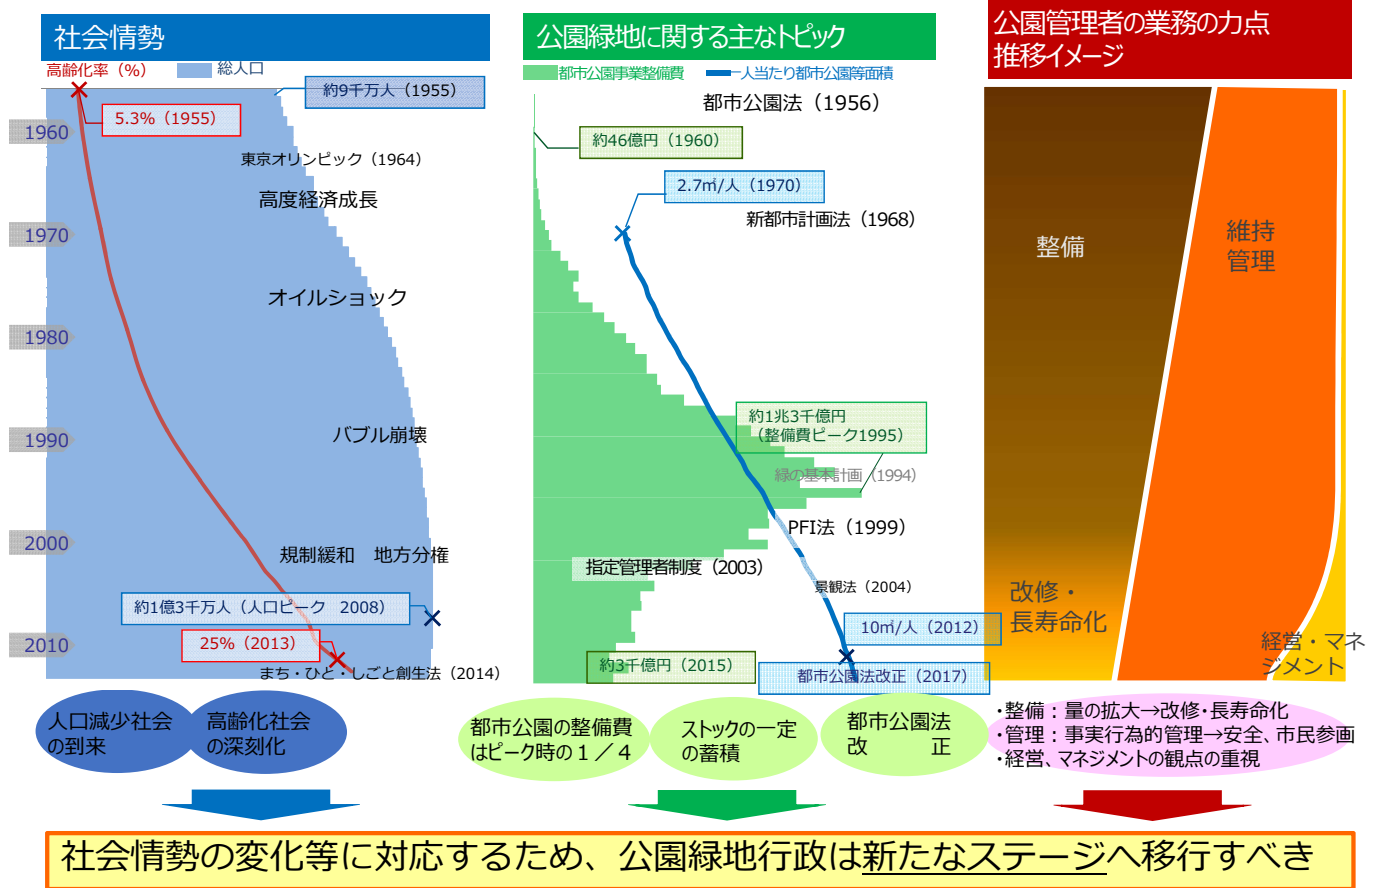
社会情勢

高齢化率（%）　総人口

約9千万人（1955）

5.3%（1955）

1960

東京オリンピック（1964）

高度経済成長

1970

オイルショック

1980

バブル崩壊

1990

2000

規制緩和　地方分権

約1億3千万人（人口ピーク　2008）

25%（2013）

2010

まち・ひと・しごと創生法（2014）

公園緑地に関する主なトピック

都市公園事業整備費　一人当たり都市公園等面積

都市公園法（1956）

約46億円（1960）

2.7㎡/人（1970）

新都市計画法（1968）

約1兆3千億円（整備費ピーク1995）

緑の基本計画（1994）

PFI法（1999）

指定管理者制度（2003）

景観法（2004）

10㎡/人（2012）

約3千億円（2015）

都市公園法改正（2017）

公園管理者の業務の力点推移イメージ

整備

維持管理

改修・長寿命化

経営・マネジメント

人口減少社会の到来

高齢化社会の深刻化

都市公園の整備費はピーク時の１／４

ストックの一定の蓄積

都市公園法改正

・整備：量の拡大→改修･長寿命化
・管理：事実行為的管理→安全、市民参画
・経営、マネジメントの観点の重視

社会情勢の変化等に対応するため、公園緑地行政は新たなステージへ移行すべき